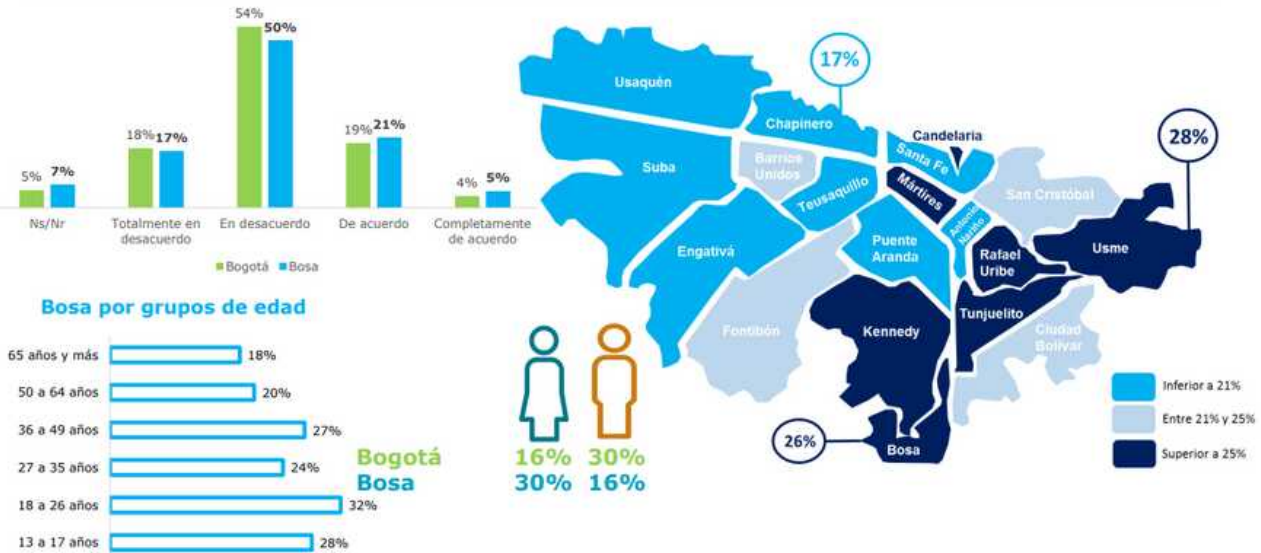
54% 50%

5% 7%
18% 17%
19% 21%
4% 5%

Ns/Nr
Totalmente en desacuerdo
En desacuerdo
De acuerdo
Completamente de acuerdo

Bogotá Bosa

Bosa por grupos de edad

| | |
|---|---|
| 65 años y más | 18% |
| 50 a 64 años | 20% |
| 36 a 49 años | 27% |
| 27 a 35 años | 24% |
| 18 a 26 años | 32% |
| 13 a 17 años | 28% |

Bogotá
Bosa

16% 30%
30% 16%

17%
28%
26%

Usaquén
Chapinero
Candelaria
Suba
Barrios Unidos
Santa Fe
Mártires
San Cristóbal
Teusaquillo
Antonio Nariño
Engativá
Puente Aranda
Rafael Uribe
Usme
Fontibón
Kennedy
Tunjuelito
Ciudad Bolívar
Bosa

Inferior a 21%
Entre 21% y 25%
Superior a 25%